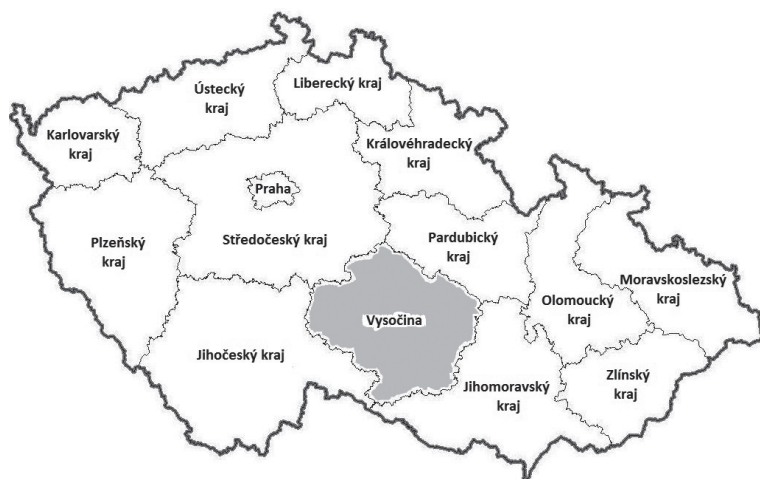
Ústecký kraj

Liberecký kraj

Karlovarský kraj

Královéhradecký kraj

Praha

Plzeňský kraj

Středočeský kraj

Pardubický kraj

Moravskoslezský kraj

Vysočina

Olomoucký kraj

Jihočeský kraj

Jihomoravský kraj

Zlínský kraj